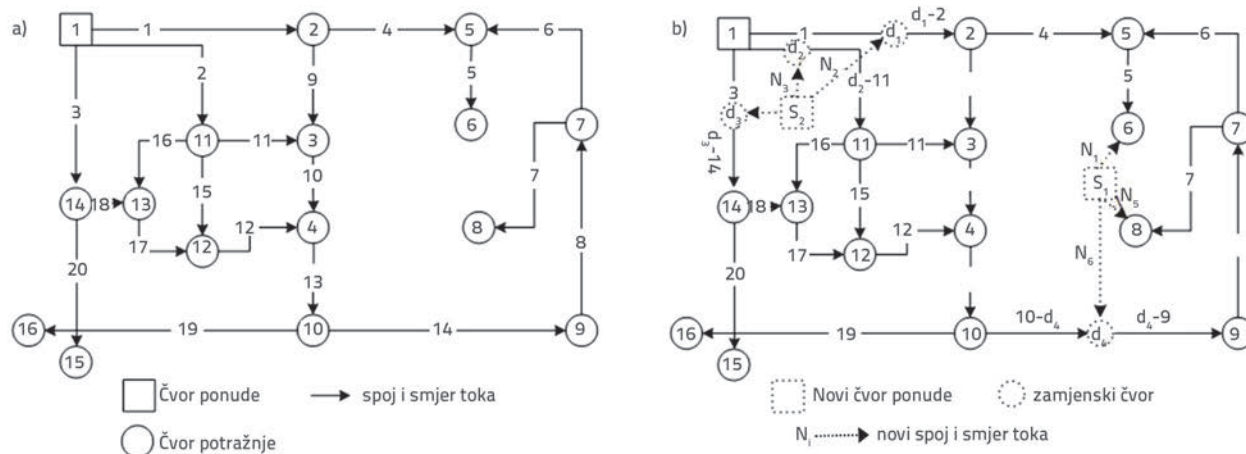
a)

1 1 2 4 5 6 2 9 5 3 16 11 11 3 6 7 14 18 13 15 10 7 17 12 12 4 8 20 13 8 16 19 10 14 9 15

Čvor ponude
spoj i smjer toka
Čvor potražnje

b)

1 1 $d_1$-2 2 4 5 6 $d_2$ $d_1$ 3 $N_3$ $N_2$ $d_2$-11 5 $d_3$ $S_2$ 7 6 16 11 11 3 $N_1$ $d_3$-14 $S_1$ $N_5$ 7 14 18 13 15 8 4 12 17 12 $N_6$ 20 10-$d_4$ $d_4$-9 16 19 10 $d_4$ 9 15

Novi čvor ponude
zamjenski čvor
$N_i$ novi spoj i smjer toka